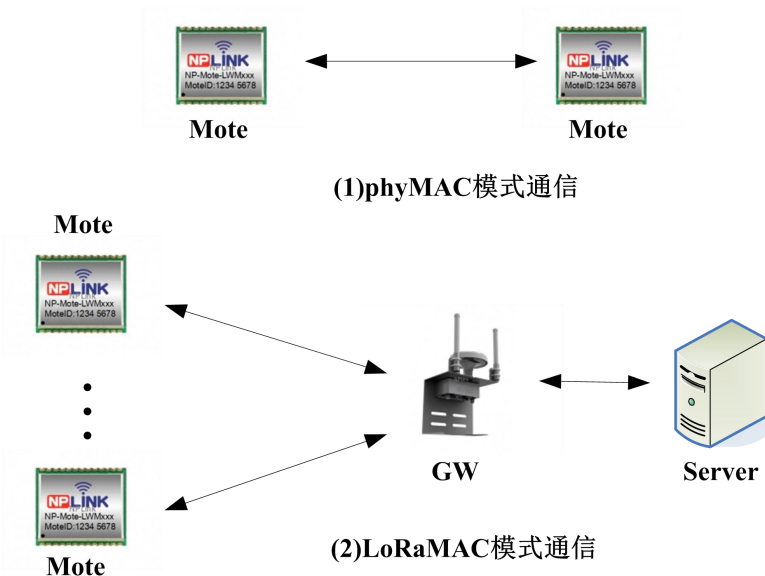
NPLINK
NP-Mote-LWMxxx
MoteID:1234 5678

Mote

NPLINK
NP-Mote-LWMxxx
MoteID:1234 5678

Mote

(1)phyMAC模式通信

Mote

NPLINK
NP-Mote-LWMxxx
MoteID:1234 5678

NPLINK
NP-Mote-LWMxxx
MoteID:1234 5678

Mote

GW

Server

(2)LoRaMAC模式通信